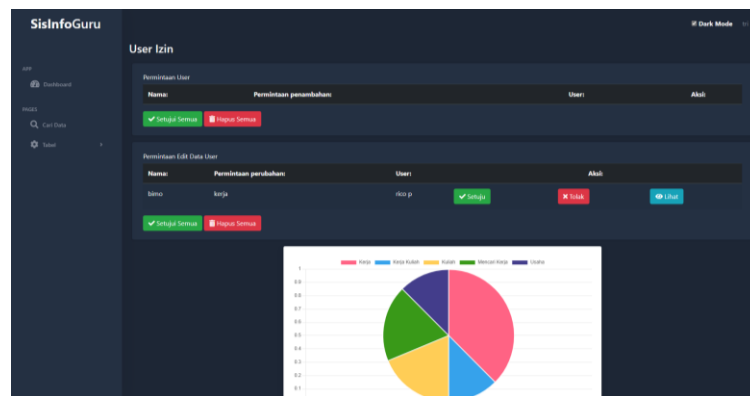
SisInfoGuru

☑ Dark Mode

APP
Dashboard

PAGES
Cari Data
Tabel

User Izin

Permintaan User

| Nama: | Permintaan penambahan: | User: | Aksi: |
|---|---|---|---|

✔ Setujui Semua 🗑 Hapus Semua

Permintaan Edit Data User

| Nama: | Permintaan perubahan: | User: | Aksi: | | |
|---|---|---|---|---|---|
| bimo | kerja | rico p | ✔ Setuju | ✖ Tolak | 👁 Lihat |

✔ Setujui Semua 🗑 Hapus Semua

Kerja Kerja Kuliah Kuliah Mencari Kerja Usaha

1
0.9
0.8
0.7
0.6
0.5
0.4
0.3
0.2
0.1